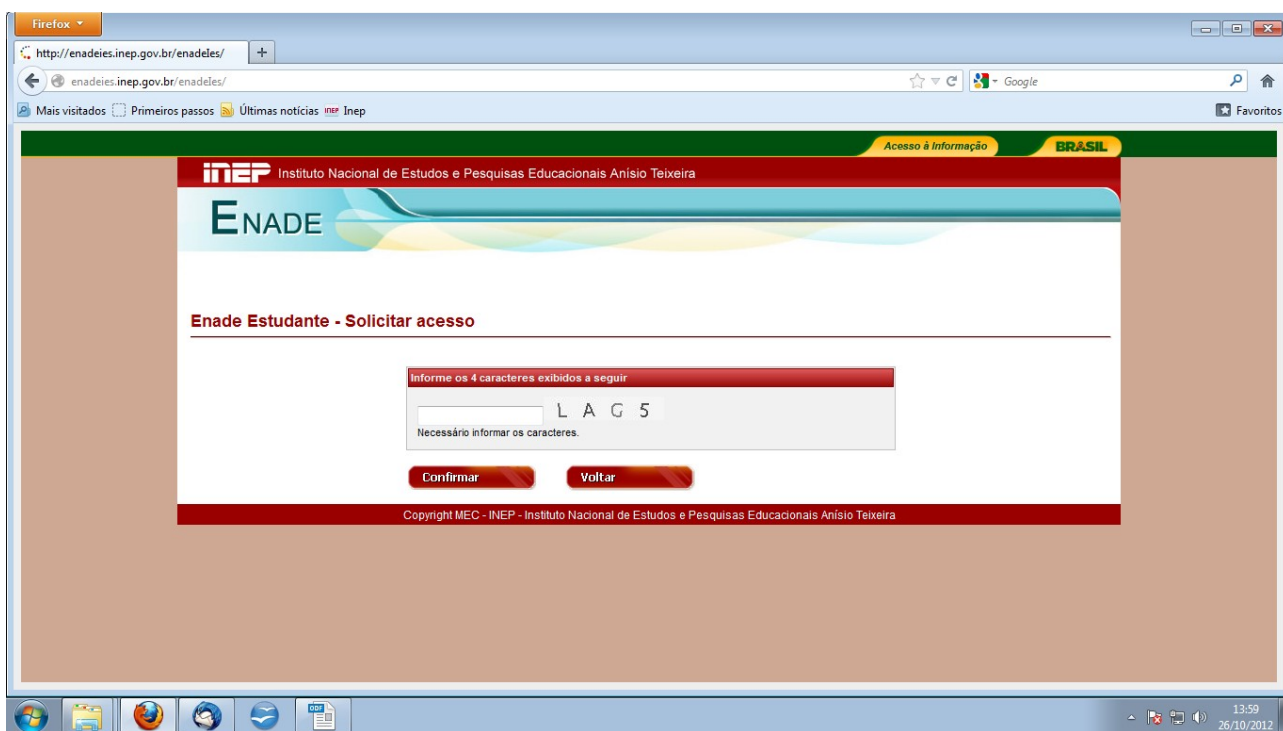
Firefox

http://enadeies.inep.gov.br/enadeies/ +

enadeies.inep.gov.br/enadeies/

Google

Mais visitados Primeiros passos Últimas notícias Inep

Favoritos

Acesso à Informação BRASIL

INEP Instituto Nacional de Estudos e Pesquisas Educacionais Anísio Teixeira

ENADE

Enade Estudante - Solicitar acesso

Informe os 4 caracteres exibidos a seguir

L A G 5

Necessário informar os caracteres.

Confirmar Voltar

Copyright MEC - INEP - Instituto Nacional de Estudos e Pesquisas Educacionais Anísio Teixeira

13:59
26/10/2012